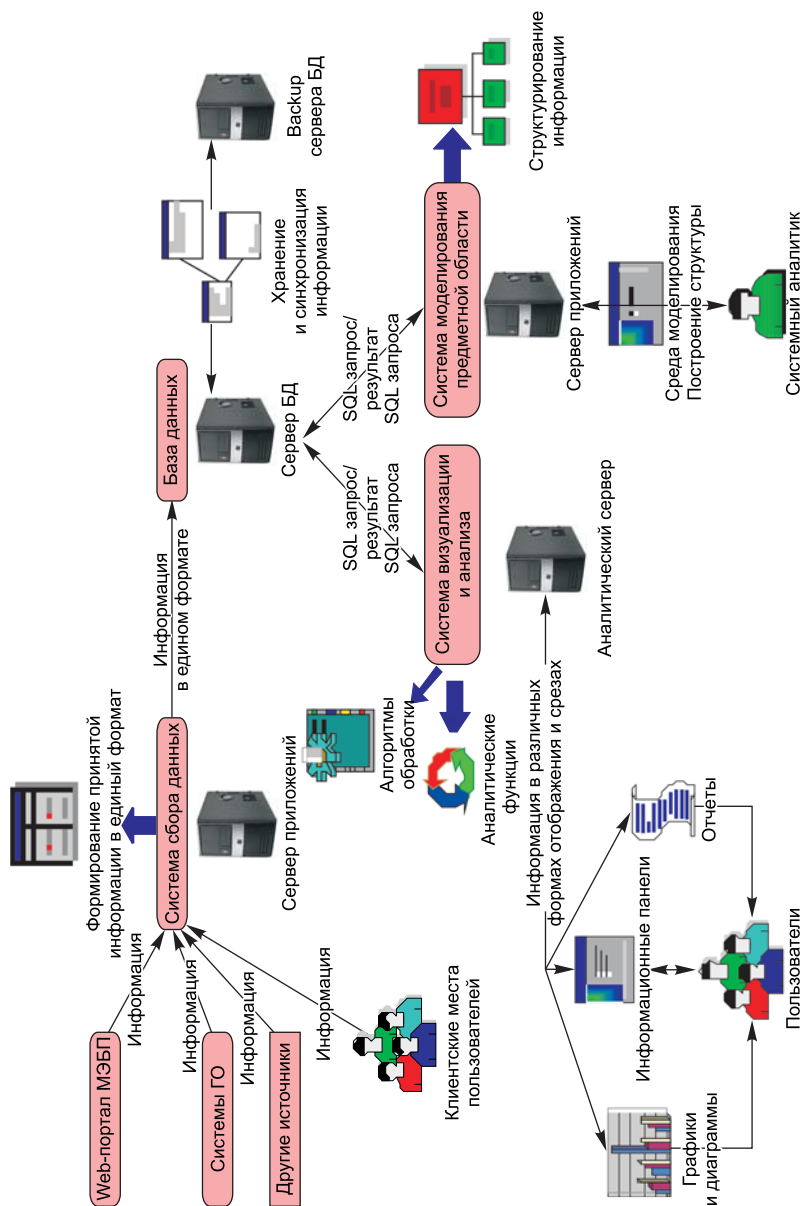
Web-портал МЭБП

Информация

Системы ГО

Информация

Другие источники

Информация

Информация

Клиентские места пользователей

Система сбора данных

Формирование принятой информации в единый формат

Сервер приложений

Информация в едином формате

База данных

Сервер БД

Хранение и синхронизация информации

Васкир сервера БД

SQL запрос/ результат SQL запроса

SQL запрос/ результат SQL запроса

Система визуализации и анализа

Система моделирования предметной области

Структурирование информации

Сервер приложений

Среда моделирования Построение структуры

Системный аналитик

Алгоритмы обработки

Аналитические функции

Аналитический сервер

Информация в различных формах отображения и срезах

Графики и диаграммы

Информационные панели

Отчеты

Пользователи